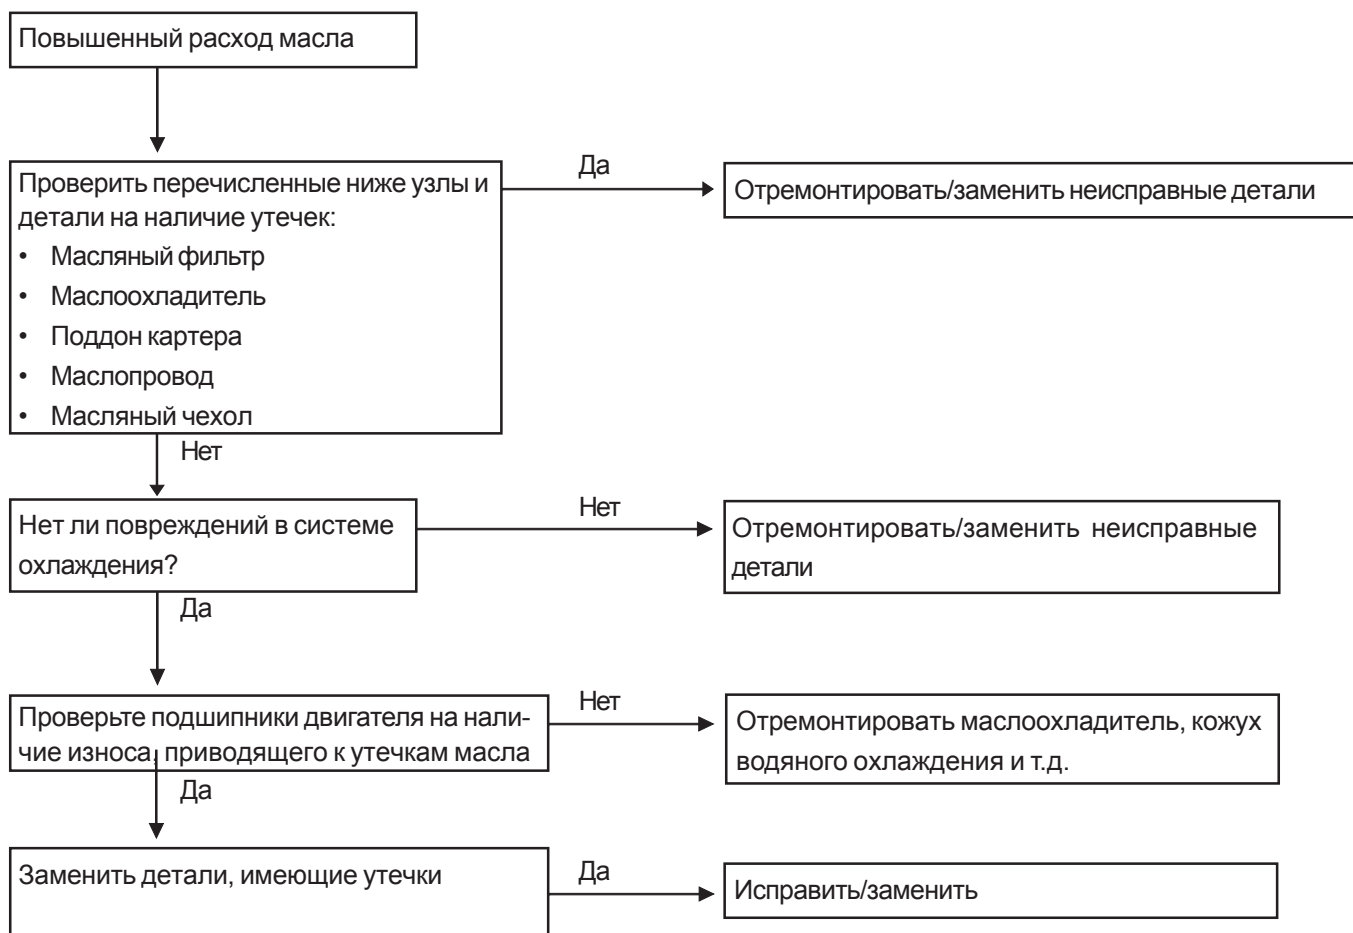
Повышенный расход масла

Проверить перечисленные ниже узлы и детали на наличие утечек:
• Масляный фильтр
• Маслоохладитель
• Поддон картера
• Маслопровод
• Масляный чехол

Да

Отремонтировать/заменить неисправные детали

Нет

Нет ли повреждений в системе охлаждения?

Нет

Отремонтировать/заменить неисправные детали

Да

Проверьте подшипники двигателя на наличие износа, приводящего к утечкам масла

Нет

Отремонтировать маслоохладитель, кожух водяного охлаждения и т.д.

Да

Заменить детали, имеющие утечки

Да

Исправить/заменить